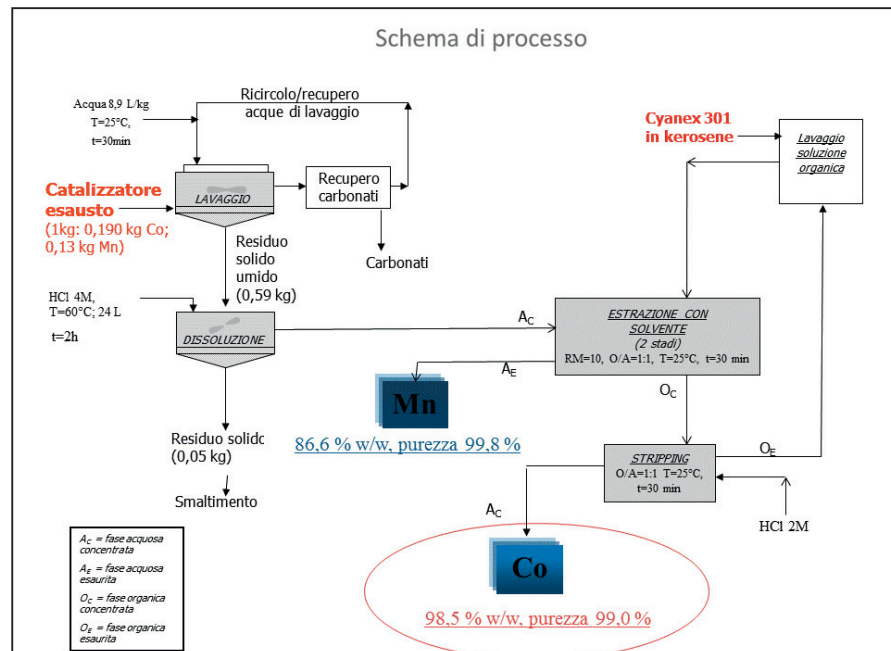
Schema di processo

Acqua 8,9 L/kg
T=25°C,
t=30min

Ricircolo/recupero
acque di lavaggio

Cyanex 301
in kerosene

Lavaggio
soluzione
organica

Catalizzatore
esausto
(1kg: 0,190 kg Co;
0,13 kg Mn)

LAVAGGIO

Recupero
carbonati

Carbonati

Residuo
solido
umido
(0,59 kg)

HCl 4M,
T=60°C; 24 L
t=2h

DISSOLUZIONE

$A_C$

ESTRAZIONE CON
SOLVENTE
(2 stadi)
RM=10, O/A=1:1, T=25°C, t=30 min

$A_E$

Mn

86,6 % w/w, purezza 99,8 %

$O_C$

Residuo solido
(0,05 kg)

Smaltimento

STRIPPING
O/A=1:1 T=25°C,
t=30 min

$O_E$

$A_C$

HCl 2M

Co

98,5 % w/w, purezza 99,0 %

$A_C$ = fase acquosa concentrata
$A_E$ = fase acquosa esaurita
$O_C$ = fase organica concentrata
$O_E$ = fase organica esaurita